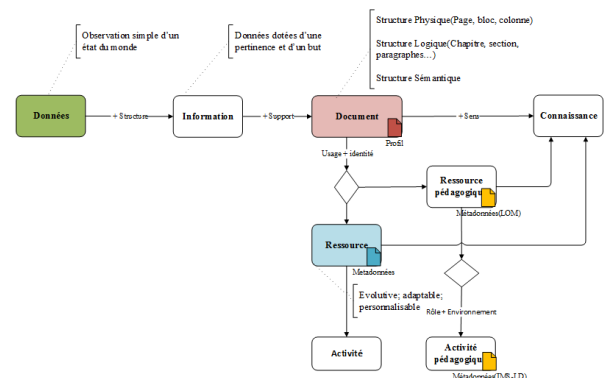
Observation simple d'un état du monde

Données dotées d'une pertinence et d'un but

Structure Physique(Page, bloc, colonne)

Structure Logique(Chapitre, section, paragraphes…)

Structure Sémantique

Données

+ Structure

Information

+ Support

Document

Profil

+ Sens

Connaissance

Usage + identité

Ressource pédagogique

Métadonnées(LOM)

Ressource

Métadonnées

Evolutive; adaptable; personnalisable

Rôle + Environnement

Activité

Activité pédagogique

Métadonnées(IMS-LD)